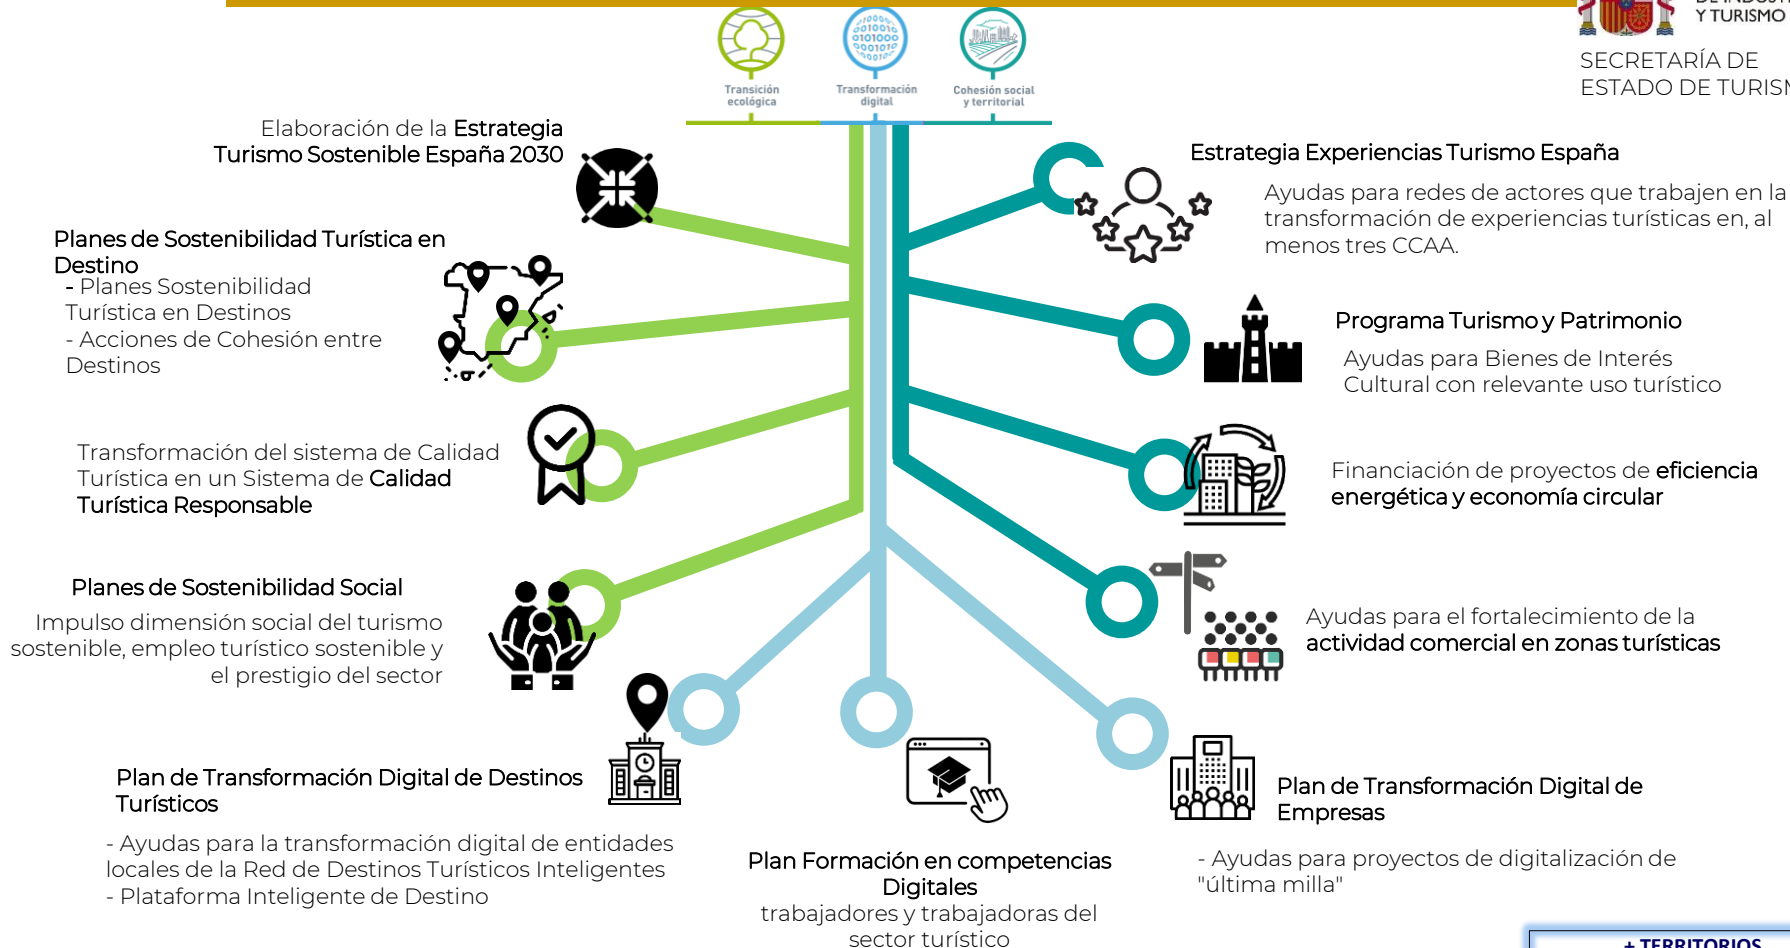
Y TURISMO
SECRETARÍA DE ESTADO DE TURISM

Transición ecológica
Transformación digital
Cohesión social y territorial

Elaboración de la Estrategia Turismo Sostenible España 2030

Planes de Sostenibilidad Turística en Destino
- Planes Sostenibilidad Turística en Destinos
- Acciones de Cohesión entre Destinos

Transformación del sistema de Calidad Turística en un Sistema de Calidad Turística Responsable

Planes de Sostenibilidad Social
Impulso dimensión social del turismo sostenible, empleo turístico sostenible y el prestigio del sector

Plan de Transformación Digital de Destinos Turísticos
- Ayudas para la transformación digital de entidades locales de la Red de Destinos Turísticos Inteligentes
- Plataforma Inteligente de Destino

Plan Formación en competencias Digitales
trabajadores y trabajadoras del sector turístico

Estrategia Experiencias Turismo España
Ayudas para redes de actores que trabajen en la transformación de experiencias turísticas en, al menos tres CCAA.

Programa Turismo y Patrimonio
Ayudas para Bienes de Interés Cultural con relevante uso turístico

Financiación de proyectos de eficiencia energética y economía circular

Ayudas para el fortalecimiento de la actividad comercial en zonas turísticas

Plan de Transformación Digital de Empresas
- Ayudas para proyectos de digitalización de "última milla"

+ TERRITORIOS